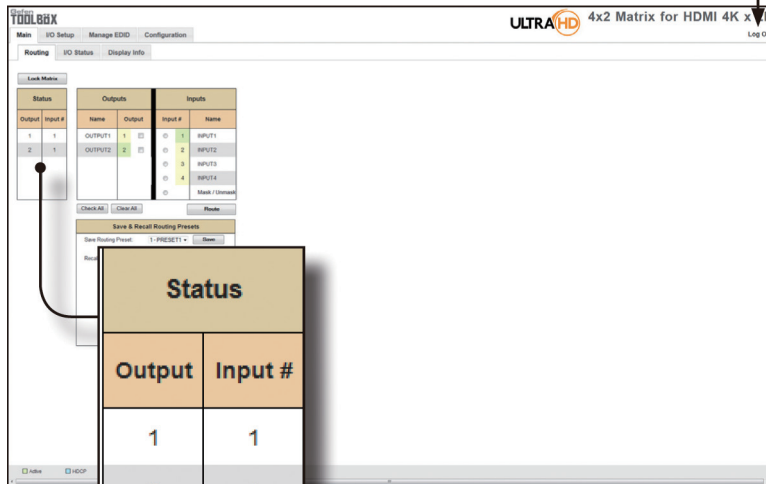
Gefen TOOLBOX

ULTRA HD 4x2 Matrix for HDMI 4K x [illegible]

Log O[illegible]

Main | I/O Setup | Manage EDID | Configuration

Routing | I/O Status | Display Info

Lock Matrix

| Status | |
|---|---|
| Output | Input # |
| 1 | 1 |
| 2 | 1 |

| Outputs | |
|---|---|
| Name | Output |
| OUTPUT1 | 1 |
| OUTPUT2 | 2 |

| Inputs | |
|---|---|
| Input # | Name |
| 1 | INPUT1 |
| 2 | INPUT2 |
| 3 | INPUT3 |
| 4 | INPUT4 |
| | Mask / Unmask |

Check All | Clear All | Route

Save & Recall Routing Presets

Save Routing Preset: 1 - PRESET1 Save

Recal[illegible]

| Status | |
|---|---|
| Output | Input # |
| 1 | 1 |

Active HDCP